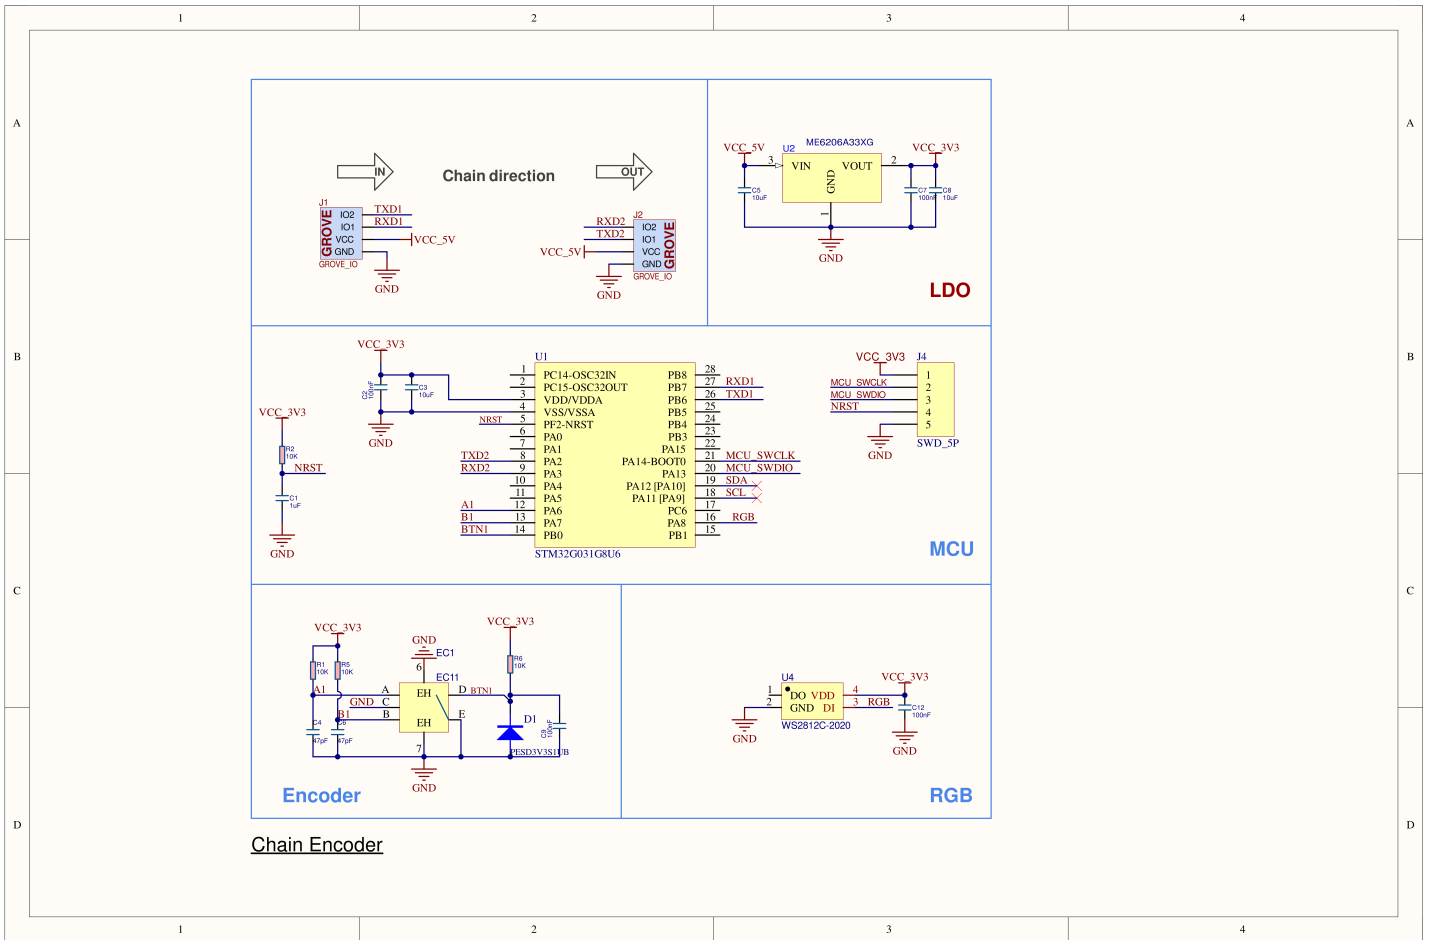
1 2 3 4

A
B
C
D

IN
Chain direction
OUT

J1
GROVE
IO2
IO1
VCC
GND
GROVE_IO
TXD1
RXD1
VCC_5V
GND

J2
RXD2
TXD2
VCC_5V
IO2
IO1
VCC
GND
GROVE
GROVE_IO
GND

VCC_5V
U2
ME6206A33XG
3
VIN
VOUT
2
GND
1
VCC_3V3
C5
10uF
C7
100nF
C8
10uF
GND
LDO

VCC_3V3
C2
100nF
C3
10uF
GND
U1
1 PC14-OSC32IN
2 PC15-OSC32OUT
3 VDD/VDDA
4 VSS/VSSA
NRST 5 PF2-NRST
6 PA0
7 PA1
TXD2 8 PA2
RXD2 9 PA3
10 PA4
11 PA5
A1 12 PA6
B1 13 PA7
BTN1 14 PB0
STM32G031G8U6
PB8 28
PB7 27 RXD1
PB6 26 TXD1
PB5 25
PB4 24
PB3 23
PA15 22
PA14-BOOT0 21 MCU_SWCLK
PA13 20 MCU_SWDIO
PA12 [PA10] 19 SDA
PA11 [PA9] 18 SCL
PC6 17
PA8 16 RGB
PB1 15

VCC_3V3
R2
10K
NRST
C1
1uF
GND

VCC_3V3
J4
MCU_SWCLK
MCU_SWDIO
NRST
1
2
3
4
5
GND
SWD_5P
MCU

VCC_3V3
R1
10K
R5
10K
A1
B1
C4
47pF
C6
47pF
GND
EC1
6
EC11
A
C
B
GND
EH
EH
D
E
BTN1
7
GND
VCC_3V3
R6
10K
D1
C9
100nF
PESD3V3S1UB
Encoder

U4
1
2
DO
GND
VDD
DI
4
3
RGB
WS2812C-2020
GND
VCC_3V3
C12
100nF
GND
RGB

Chain Encoder

1 2 3 4